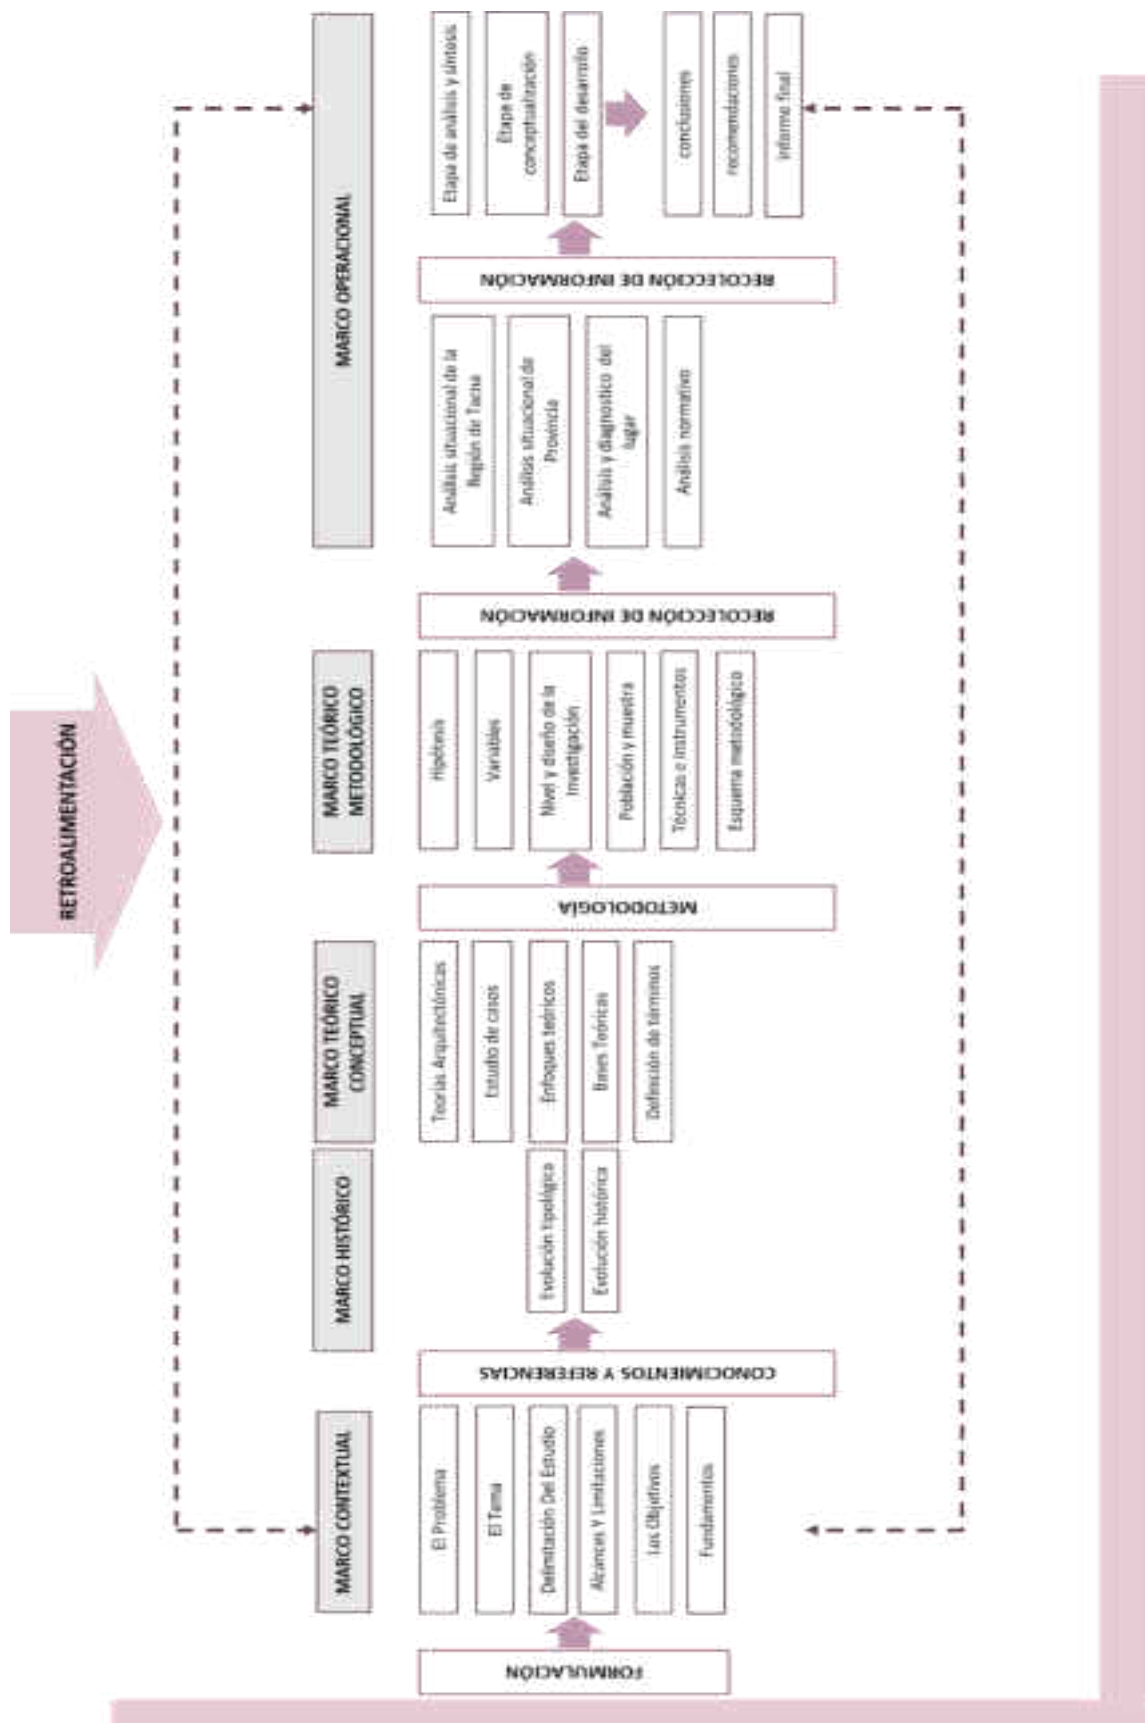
RETROALIMENTACIÓN

FORMULACIÓN

MARCO CONTEXTUAL

El Problema

El Tema

Delimitación Del Estudio

Alcances Y Limitaciones

Los Objetivos

Fundamentos

CONOCIMIENTOS Y REFERENCIAS

MARCO HISTÓRICO

Evolución tipológica

Evolución histórica

MARCO TEÓRICO CONCEPTUAL

Teorías Arquitectónicas

Estudio de casos

Enfoques teóricos

Bases Teóricas

Definición de términos

METODOLOGÍA

MARCO TEÓRICO METODOLÓGICO

Hipótesis

Variables

Nivel y diseño de la investigación

Población y muestra

Técnicas e instrumentos

Esquema metodológico

RECOLECCIÓN DE INFORMACIÓN

MARCO OPERACIONAL

Análisis situacional de la Región de Tacna

Análisis situacional de Provincia

Análisis y diagnostico del lugar

Análisis normativo

RECOLECCIÓN DE INFORMACIÓN

Etapa de análisis y síntesis

Etapa de conceptualización

Etapa del desarrollo

conclusiones

recomendaciones

informe final